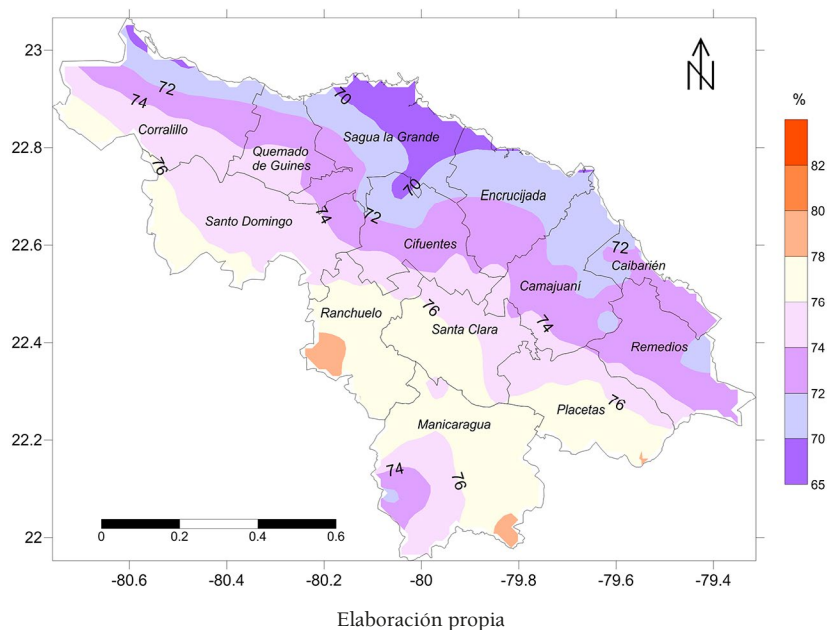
23
22.8
22.6
22.4
22.2
22

-80.6 -80.4 -80.2 -80 -79.8 -79.6 -79.4

N

%
82
80
78
76
74
72
70
65

72
74
70
Corralillo
Sagua la Grande
Quemado de Guines
76
70
Encrucijada
74
72
Santo Domingo
Cifuentes
72
Caibarién
Camajuaní
Ranchuelo
76
Santa Clara
74
Remedios
Placetas
76
Manicaragua
74
76

0 0.2 0.4 0.6

Elaboración propia